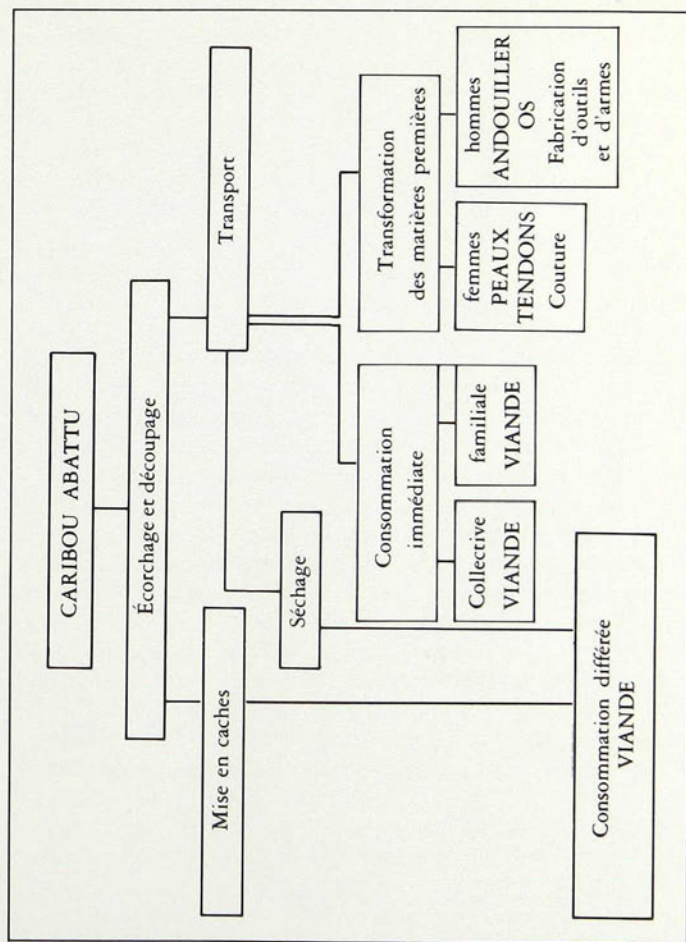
CARIBOU ABATTU

Écorchage et découpage

Transport

Mise en caches

Séchage

Consommation immédiate

Collective VIANDE

familiale VIANDE

Transformation des matières premières

femmes PEAUX TENDONS Couture

hommes ANDOUILLER OS Fabrication d'outils et d'armes

Consommation différée VIANDE